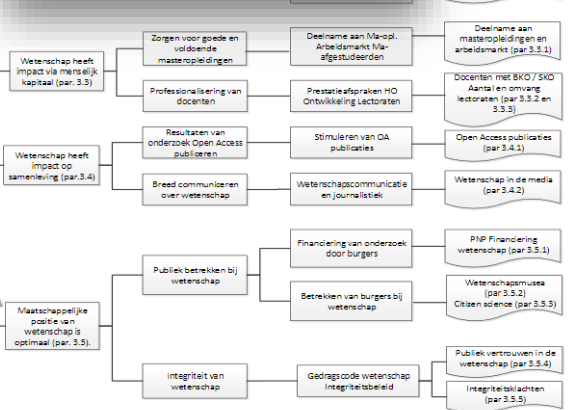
Wetenschap heeft impact via menselijk kapitaal (par. 3.3)

Zorgen voor goede en voldoende masteropleidingen

Deelname aan Ma-opl. Arbeidsmarkt Ma-afgestudeerden

Deelname aan masteropleidingen en arbeidsmarkt (par 3.3.1)

Professionalisering van docenten

Prestatieafspraken HO Ontwikkeling Lectoraten

Docenten met BKO / SKO Aantal en omvang lectoraten (par 3.3.2 en 3.3.3)

Wetenschap heeft impact op samenleving (par.3.4)

Resultaten van onderzoek Open Access publiceren

Stimuleren van OA publicaties

Open Access publicaties (par 3.4.1)

Breed communiceren over wetenschap

Wetenschapscommunicatie en journalistiek

Wetenschap in de media (par 3.4.2)

Maatschappelijke positie van wetenschap is optimaal (par. 3.5).

Publiek betrekken bij wetenschap

Financiering van onderzoek door burgers

PNP Financiering wetenschap (par 3.5.1)

Betrekken van burgers bij wetenschap

Wetenschapsmusea (par 3.5.2) Citizen science (par 3.5.3)

Integriteit van wetenschap

Gedragscode wetenschap Integriteitsbeleid

Publiek vertrouwen in de wetenschap (par 3.5.4)

Integriteitsklachten (par 3.5.5)